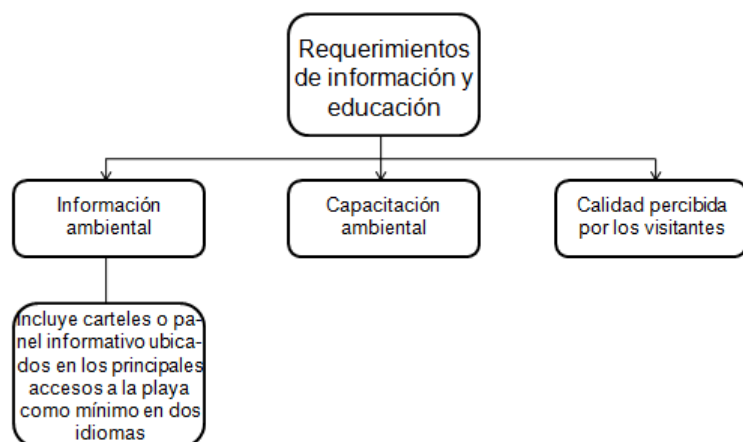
Requerimientos de información y educación

Información ambiental

Capacitación ambiental

Calidad percibida por los visitantes

Incluye carteles o panel informativo ubicados en los principales accesos a la playa como mínimo en dos idiomas